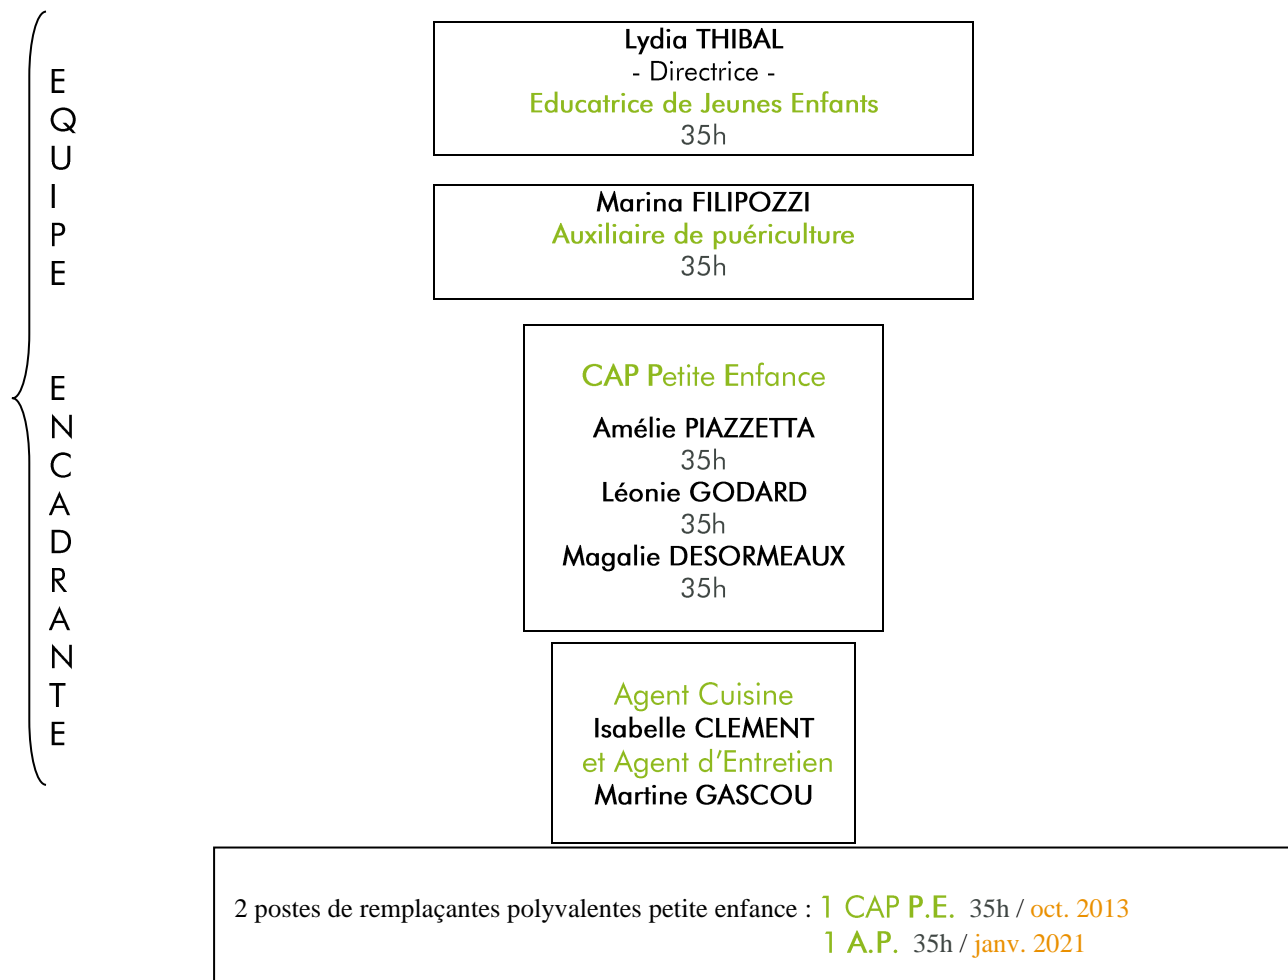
E
Q
U
I
P
E

E
N
C
A
D
R
A
N
T
E

Lydia THIBAL
- Directrice -
Educatrice de Jeunes Enfants
35h

Marina FILIPOZZI
Auxiliaire de puériculture
35h

CAP Petite Enfance

Amélie PIAZZETTA
35h
Léonie GODARD
35h
Magalie DESORMEAUX
35h

Agent Cuisine
Isabelle CLEMENT
et Agent d'Entretien
Martine GASCOU

2 postes de remplaçantes polyvalentes petite enfance : 1 CAP P.E. 35h / oct. 2013
1 A.P. 35h / janv. 2021